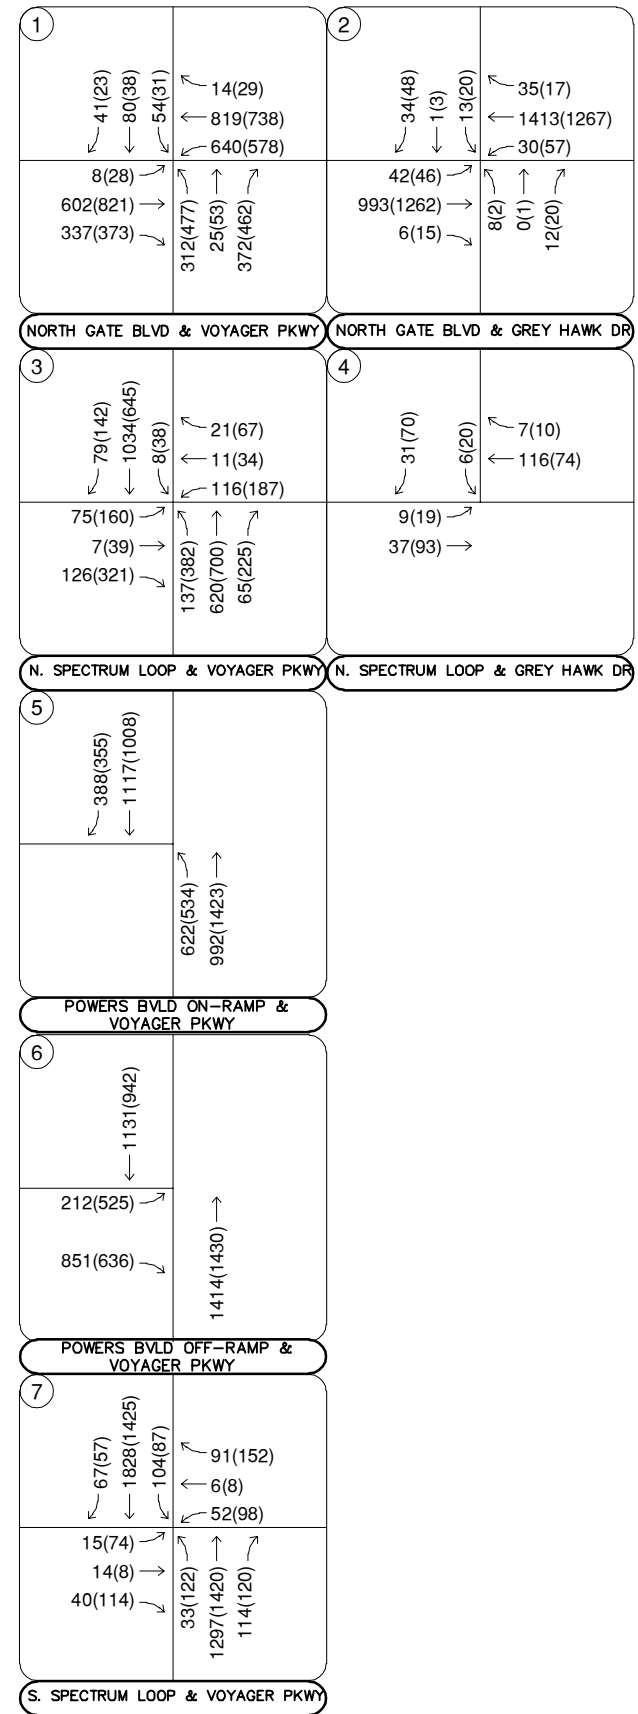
1

41(23)
80(38)
54(31)
14(29)
819(738)
640(578)
8(28)
602(821)
337(373)
312(477)
25(53)
372(462)

NORTH GATE BLVD & VOYAGER PKWY

2

34(48)
1(3)
13(20)
35(17)
1413(1267)
30(57)
42(46)
993(1262)
6(15)
8(2)
0(1)
12(20)

NORTH GATE BLVD & GREY HAWK DR

3

79(142)
1034(645)
8(38)
21(67)
11(34)
116(187)
75(160)
7(39)
126(321)
137(382)
620(700)
65(225)

N. SPECTRUM LOOP & VOYAGER PKWY

4

31(70)
6(20)
7(10)
116(74)
9(19)
37(93)

N. SPECTRUM LOOP & GREY HAWK DR

5

388(355)
1117(1008)
622(534)
992(1423)

POWERS BVLD ON-RAMP & VOYAGER PKWY

6

1131(942)
212(525)
851(636)
1414(1430)

POWERS BVLD OFF-RAMP & VOYAGER PKWY

7

67(57)
1828(1425)
104(87)
91(152)
6(8)
52(98)
15(74)
14(8)
40(114)
33(122)
1297(1420)
114(120)

S. SPECTRUM LOOP & VOYAGER PKWY